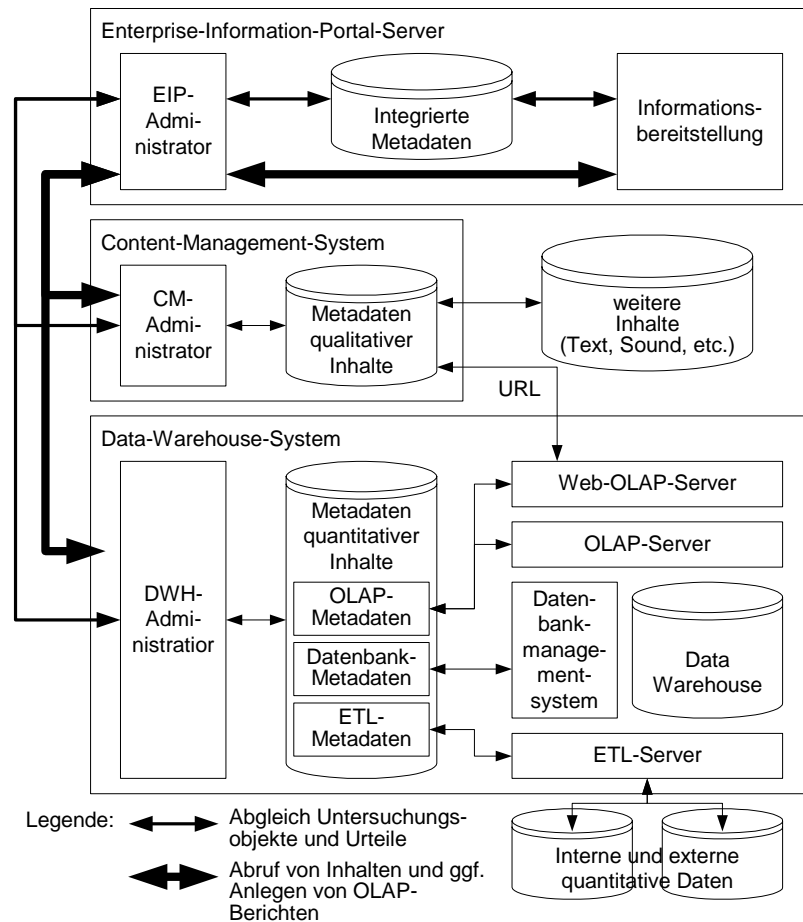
Enterprise-Information-Portal-Server

EIP-Administrator

Integrierte Metadaten

Informationsbereitstellung

Content-Management-System

CM-Administrator

Metadaten qualitativer Inhalte

weitere Inhalte (Text, Sound, etc.)

URL

Data-Warehouse-System

DWH-Administratior

Metadaten quantitativer Inhalte

OLAP-Metadaten

Datenbank-Metadaten

ETL-Metadaten

Web-OLAP-Server

OLAP-Server

Datenbankmanagementsystem

Data Warehouse

ETL-Server

Interne und externe quantitative Daten

Legende:

Abgleich Untersuchungsobjekte und Urteile

Abruf von Inhalten und ggf. Anlegen von OLAP-Berichten